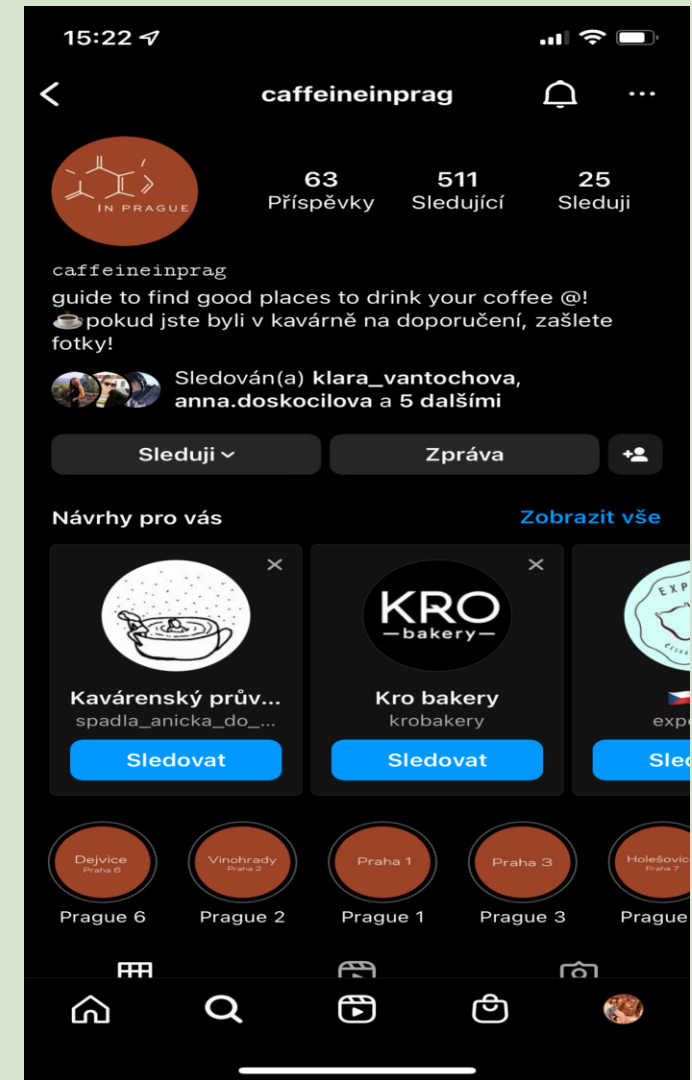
15:22

caffeineinprag

IN PRAGUE

63
Příspěvky

511
Sledující

25
Sleduji

caffeineinprag
guide to find good places to drink your coffee @!
☕pokud jste byli v kavárně na doporučení, zašlete fotky!

Sledován(a) klara_vantochova, anna.doskocilova a 5 dalšími

Sleduji

Zpráva

Návrhy pro vás

Zobrazit vše

Kavárenský prův...
spadla_anicka_do_...
Sledovat

KRO
bakery
Kro bakery
krobakery
Sledovat

EXP
expe
Sled

Dejvice
Praha 6
Prague 6

Vinohrady
Praha 2
Prague 2

Praha 1
Prague 1

Praha 3
Prague 3

Holešovice
Praha 7
Prague